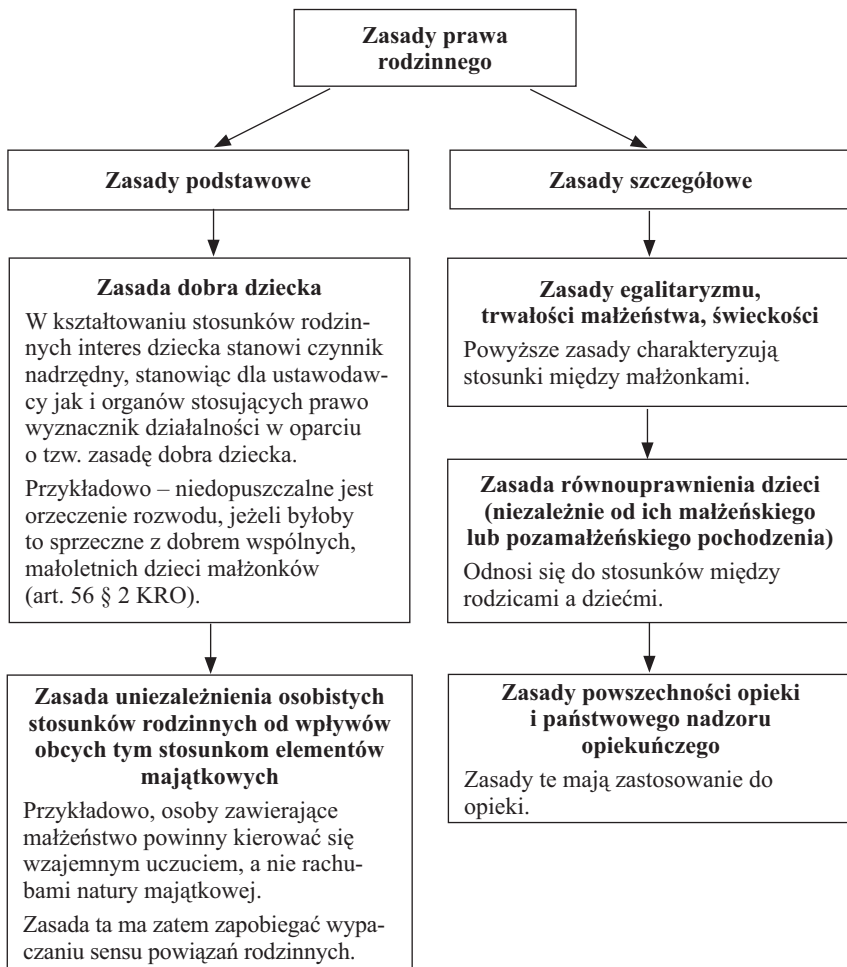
Zasady prawa rodzinnego

Zasady podstawowe

Zasady szczegółowe

Zasada dobra dziecka

W kształtowaniu stosunków rodzinnych interes dziecka stanowi czynnik nadrzędny, stanowiąc dla ustawodawcy jak i organów stosujących prawo wyznacznik działalności w oparciu o tzw. zasadę dobra dziecka.

Przykładowo – niedopuszczalne jest orzeczenie rozwodu, jeżeli byłoby to sprzeczne z dobrem wspólnych, małoletnich dzieci małżonków (art. 56 § 2 KRO).

Zasada uniezależnienia osobistych stosunków rodzinnych od wpływów obcych tym stosunkom elementów majątkowych

Przykładowo, osoby zawierające małżeństwo powinny kierować się wzajemnym uczuciem, a nie rachubami natury majątkowej.

Zasada ta ma zatem zapobiegać wypaczaniu sensu powiązań rodzinnych.

Zasady egalitaryzmu, trwałości małżeństwa, świeckości

Powyższe zasady charakteryzują stosunki między małżonkami.

Zasada równouprawnienia dzieci (niezależnie od ich małżeńskiego lub pozamałżeńskiego pochodzenia)

Odnosi się do stosunków między rodzicami a dziećmi.

Zasady powszechności opieki i państwowego nadzoru opiekuńczego

Zasady te mają zastosowanie do opieki.